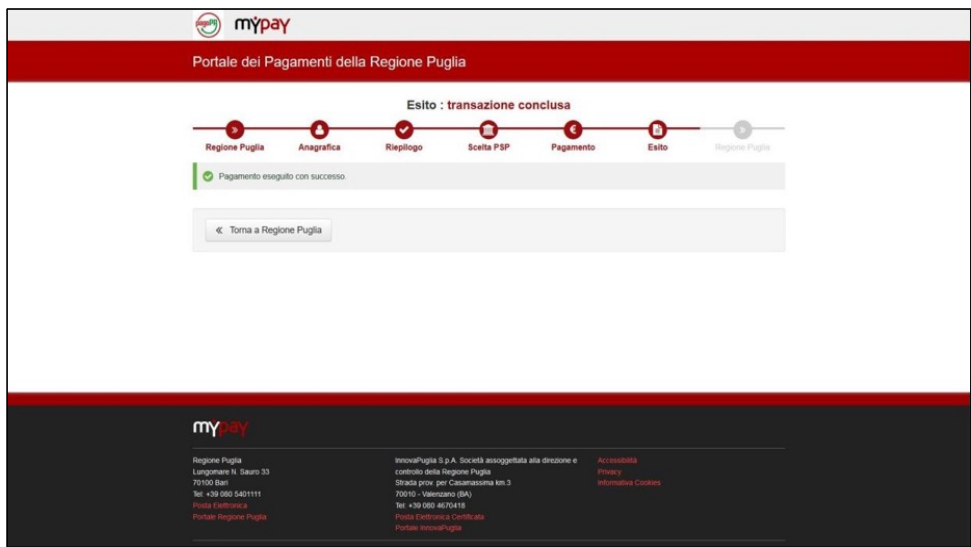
mypay

Portale dei Pagamenti della Regione Puglia

Esito : transazione conclusa

Regione Puglia
Anagrafica
Riepilogo
Scelta PSP
Pagamento
Esito
Regione Puglia

Pagamento eseguito con successo.

« Torna a Regione Puglia

mypay

Regione Puglia
Lungomare N. Sauro 33
70100 Bari
Tel. +39 080 5401111
Posta Elettronica
Portale Regione Puglia

InnovaPuglia S.p.A. Società assoggettata alla direzione e controllo della Regione Puglia
Strada prov. per Casamassima km.3
70010 - Valenzano (BA)
Tel. +39 080 4670418
Posta Elettronica Certificata
Portale InnovaPuglia

Accessibilità
Privacy
Informativa Cookies